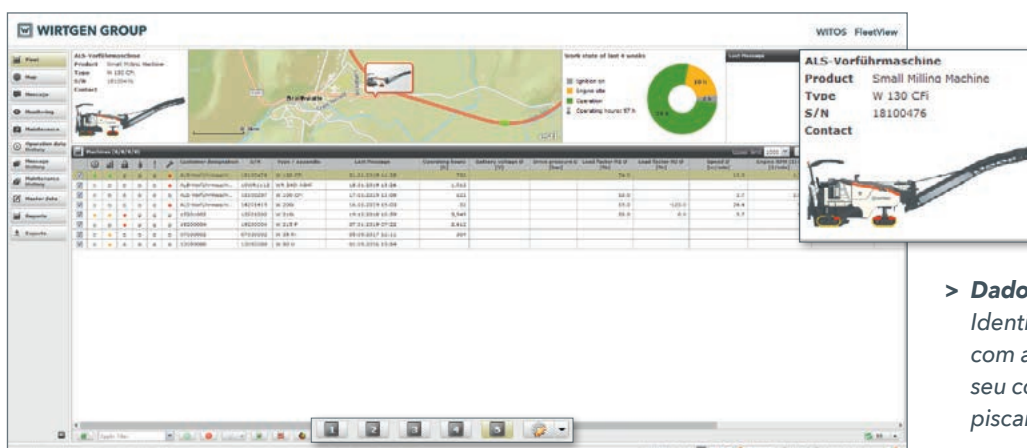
WIRTGEN GROUP

WITOS FleetView

Fleet
Map
Messages
Monitoring
Maintenance
Operation data history
Message history
Maintenance history
Master data
Reports
Exports

ALS-Vorführmaschine
Product Small Milling Machine
Type W 130 CFi
S/N 18100476
Contact

Work state of last 4 weeks

Ignition on
Engine idle
Operation
Operating hours: 97 h

Last Message

Machines

| | | | | | | | Customer designation | S/N | Type / Assembly | Last Message | Operating hours [h] | Battery voltage Ø [V] | Drive pressure Ø [bar] | Load factor FG Ø [%] | Load factor FG Ø [%] | Speed Ø [m/min] | Engine RPM [1/min] |
|---|---|---|---|---|---|---|---|---|---|---|---|---|---|---|---|---|---|
| | | | | | | | ALS-Vorführmaschine | 18100476 | W 130 CFi | 21.11.2019 11:38 | 705 | | | 76.5 | | 13.9 | |
| | | | | | | | ALS-Vorführmaschine | | W 240 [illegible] | 18.11.2019 15:26 | 1,752 | | | | | | |
| | | | | | | | ALS-Vorführmaschine | 18100287 | W 100 CFi | 17.01.2019 13:08 | 102 | | | 10.0 | | 3.7 | |
| | | | | | | | ALS-Vorführmaschine | | W 200i | 16.10.2019 15:03 | 32 | | | 15.0 | -123.0 | 24.4 | |
| | | | | | | | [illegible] | | W 210i | 19.11.2019 10:39 | 5,545 | | | 35.0 | 0.0 | 5.7 | |
| | | | | | | | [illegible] | | W 210 P | 07.11.2019 07:22 | 8,412 | | | | | | |
| | | | | | | | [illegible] | | W 35 Ri | 09.09.2017 12:11 | 209 | | | | | | |
| | | | | | | | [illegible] | | W 50 R | 01.09.2016 13:04 | | | | | | | |

Apply filter

1 2 3 4 5

ALS-Vorführmaschine
Product Small Milling Machine
Type W 130 CFi
S/N 18100476
Contact

> Dado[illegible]
Identi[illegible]
com a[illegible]
seu co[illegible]
piscar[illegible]